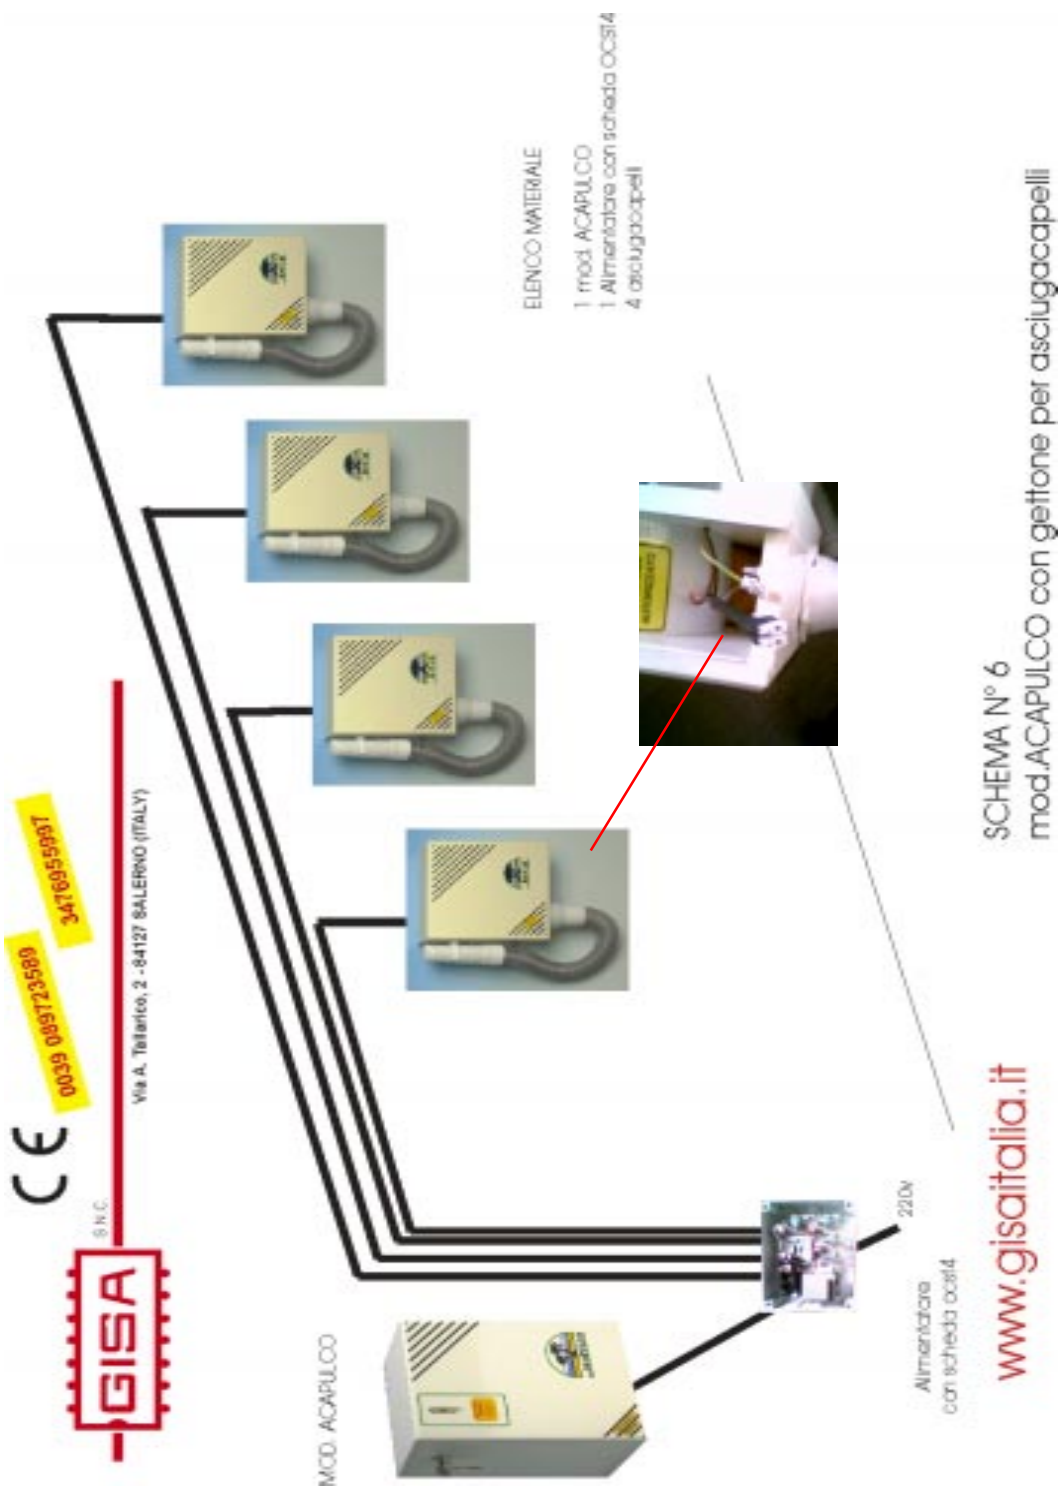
GISA S.N.C.

0039 0897235809

3476955997

Via A. Tafarico, 2 - 84127 SALERNO (ITALY)

MOD. ACAPULCO

Alimentatore con scheda ocst4

220v

www.gisaitalia.it

ELENCO MATERIALE

1 mod. ACAPULCO
1 Alimentatore con scheda OCST4
4 asciugacapelli

SCHEMA N° 6
mod.ACAPULCO con gettone per asciugacapelli